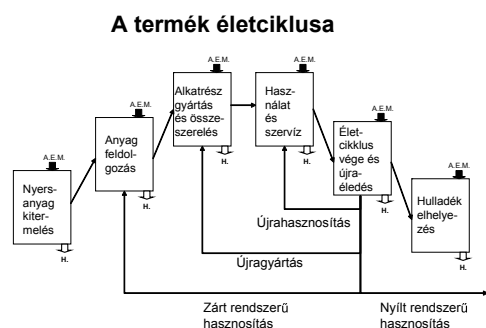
A termék életciklusa

A.E.M.

Nyersanyag kitermelés

H.

A.E.M.

Anyag feldolgozás

H.

A.E.M.

Alkatrész gyártás és összeszerelés

H.

A.E.M.

Használat és szervíz

H.

A.E.M.

Életciklus vége és újraéledés

H.

A.E.M.

Hulladék elhelyezés

H.

Újrahasznosítás

Újragyártás

Zárt rendszerű hasznosítás

Nyílt rendszerű hasznosítás